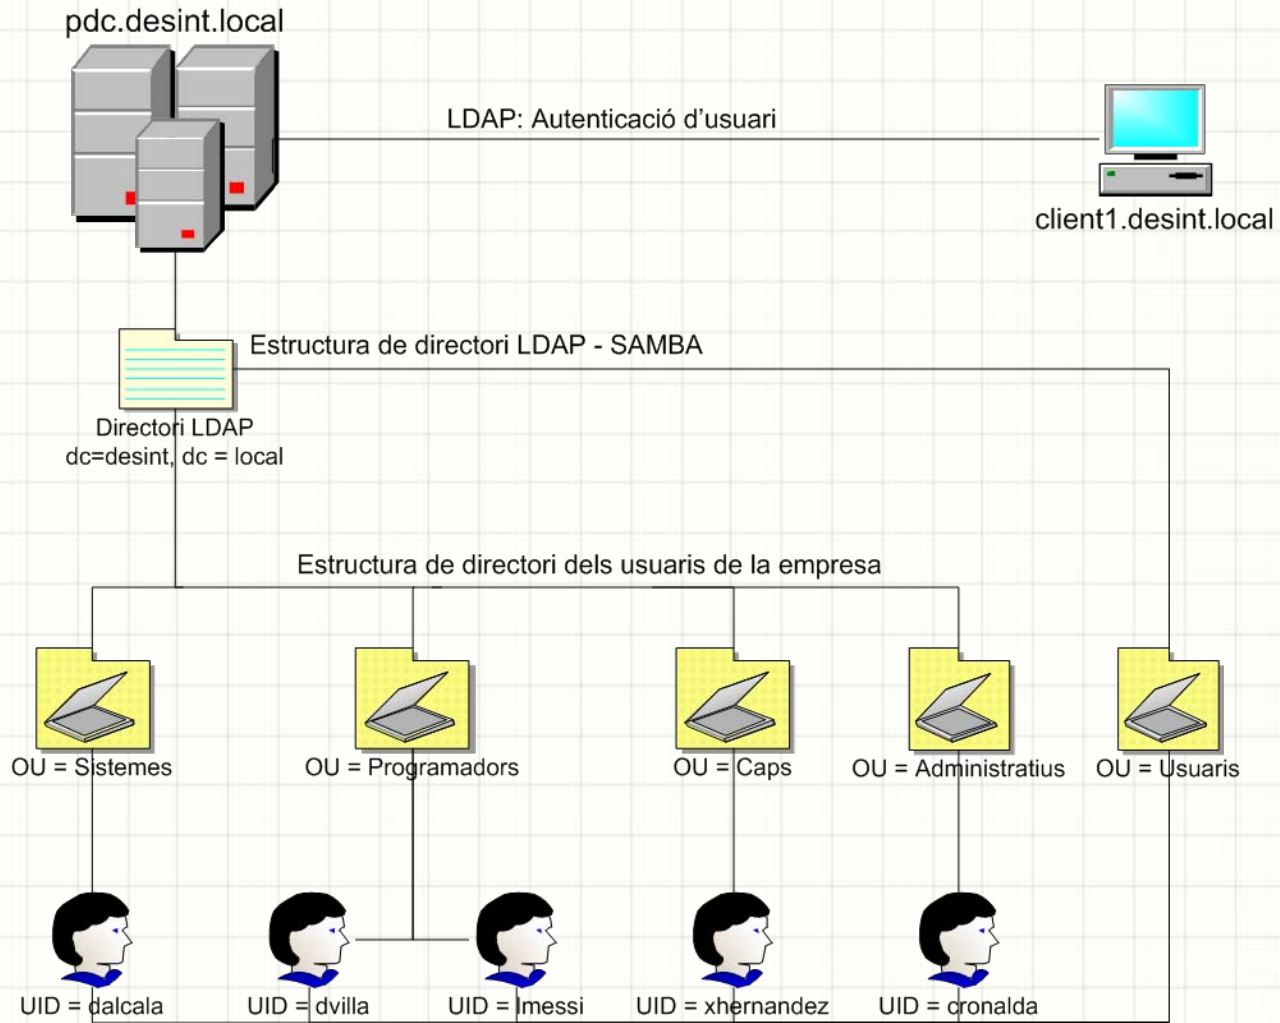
pdc.desint.local

LDAP: Autenticació d'usuari

client1.desint.local

Estructura de directori LDAP - SAMBA

Directori LDAP
dc=desint, dc = local

Estructura de directori dels usuaris de la empresa

OU = Sistemes

OU = Programadors

OU = Caps

OU = Administratius

OU = Usuaris

UID = dalcala

UID = dvilla

UID = lmessi

UID = xhernandez

UID = cronalda